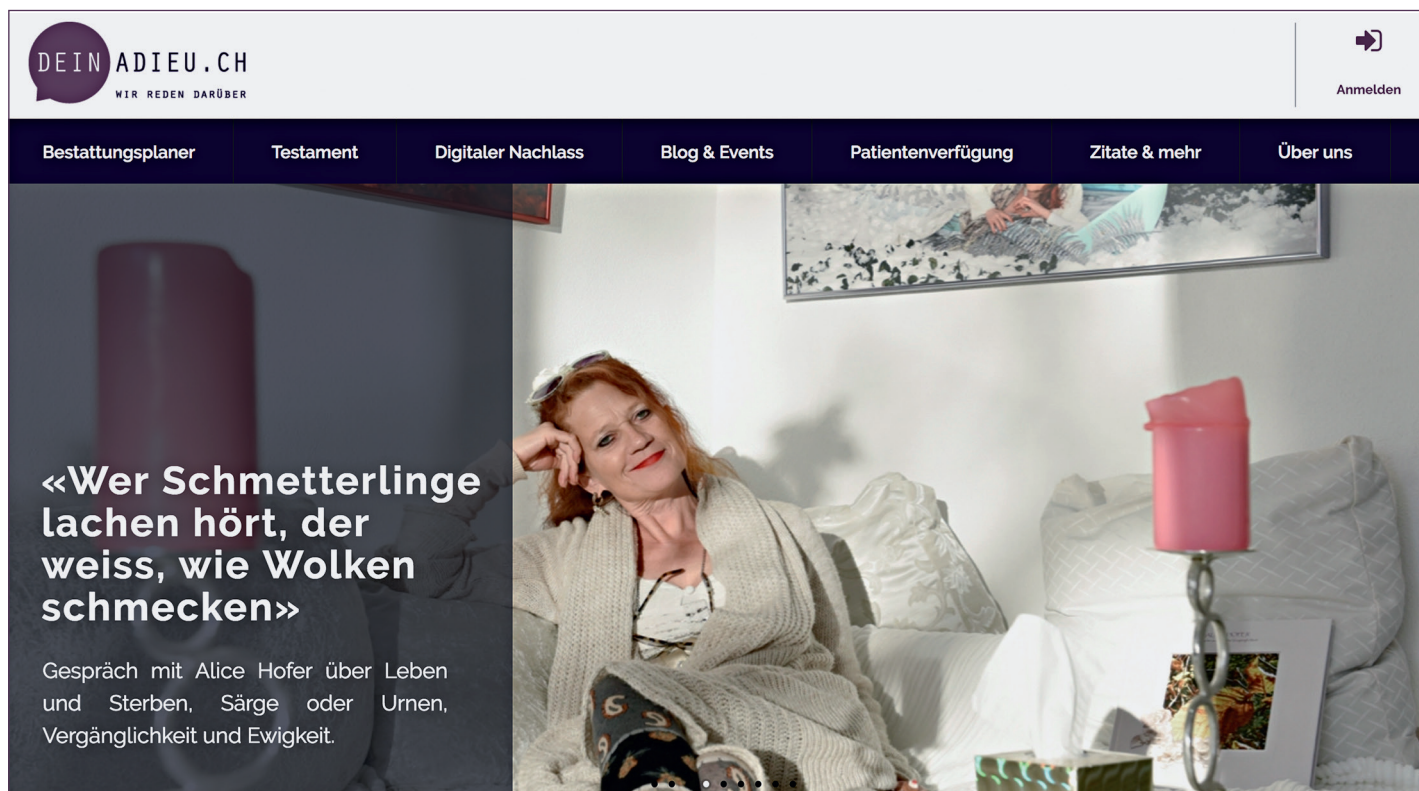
DEIN ADIEU.CH
WIR REDEN DARÜBER

Anmelden

Bestattungsplaner
Testament
Digitaler Nachlass
Blog & Events
Patientenverfügung
Zitate & mehr
Über uns

«Wer Schmetterlinge lachen hört, der weiss, wie Wolken schmecken»

Gespräch mit Alice Hofer über Leben und Sterben, Särge oder Urnen, Vergänglichkeit und Ewigkeit.